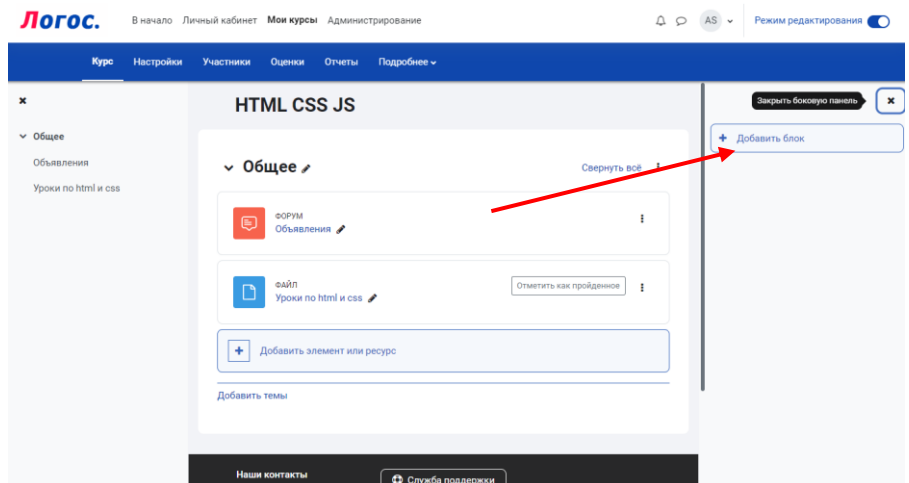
Логос. В начало Личный кабинет Мои курсы Администрирование

AS Режим редактирования

Курс Настройки Участники Оценки Отчеты Подробнее

Общее
Объявления
Уроки по html и css

HTML CSS JS

Закрыть боковую панель

Добавить блок

Общее

Свернуть всё

ФОРУМ
Объявления

ФАЙЛ
Уроки по html и css

Отметить как пройденное

Добавить элемент или ресурс

Добавить темы

Наши контакты

Служба поддержки